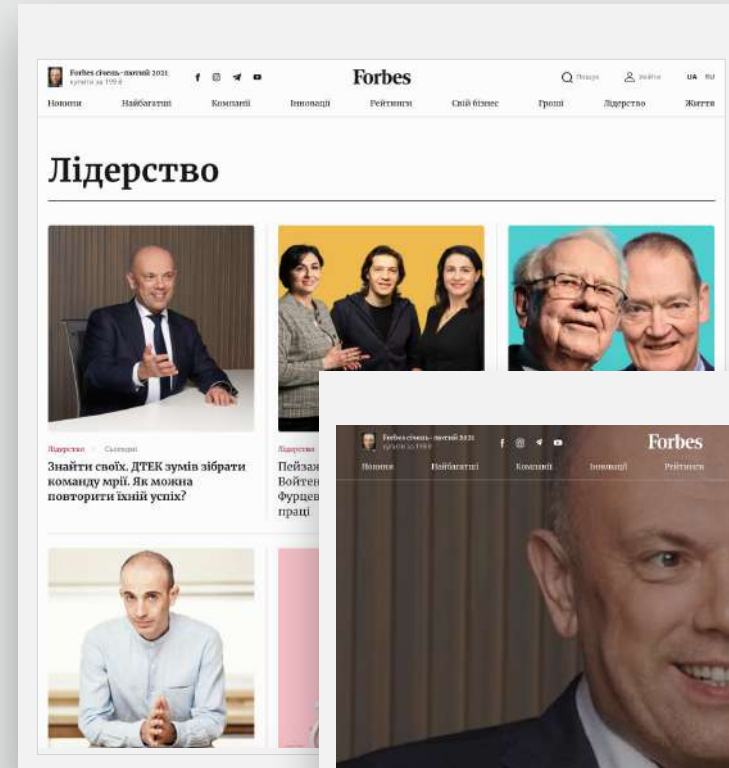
Forbes січень–лютий 2021
купити за 159 ₴

Forbes

Пошук
Увійти
UA RU

Новини
Найбагатші
Компанії
Інновації
Рейтинги
Свій бізнес
Гроші
Лідерство
Життя

Лідерство

Лідерство · Сьогодні
Знайти своїх. ДТЕК зумів зібрати команду мрії. Як можна повторити їхній успіх?

Лідерство
Пейзаж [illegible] Войтен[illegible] Фурцев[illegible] праці

Forbes січень–лютий 2021
купити за 159 ₴

Forbes

Новини
Найбагатші
Компанії
Інновації
Рейтинги